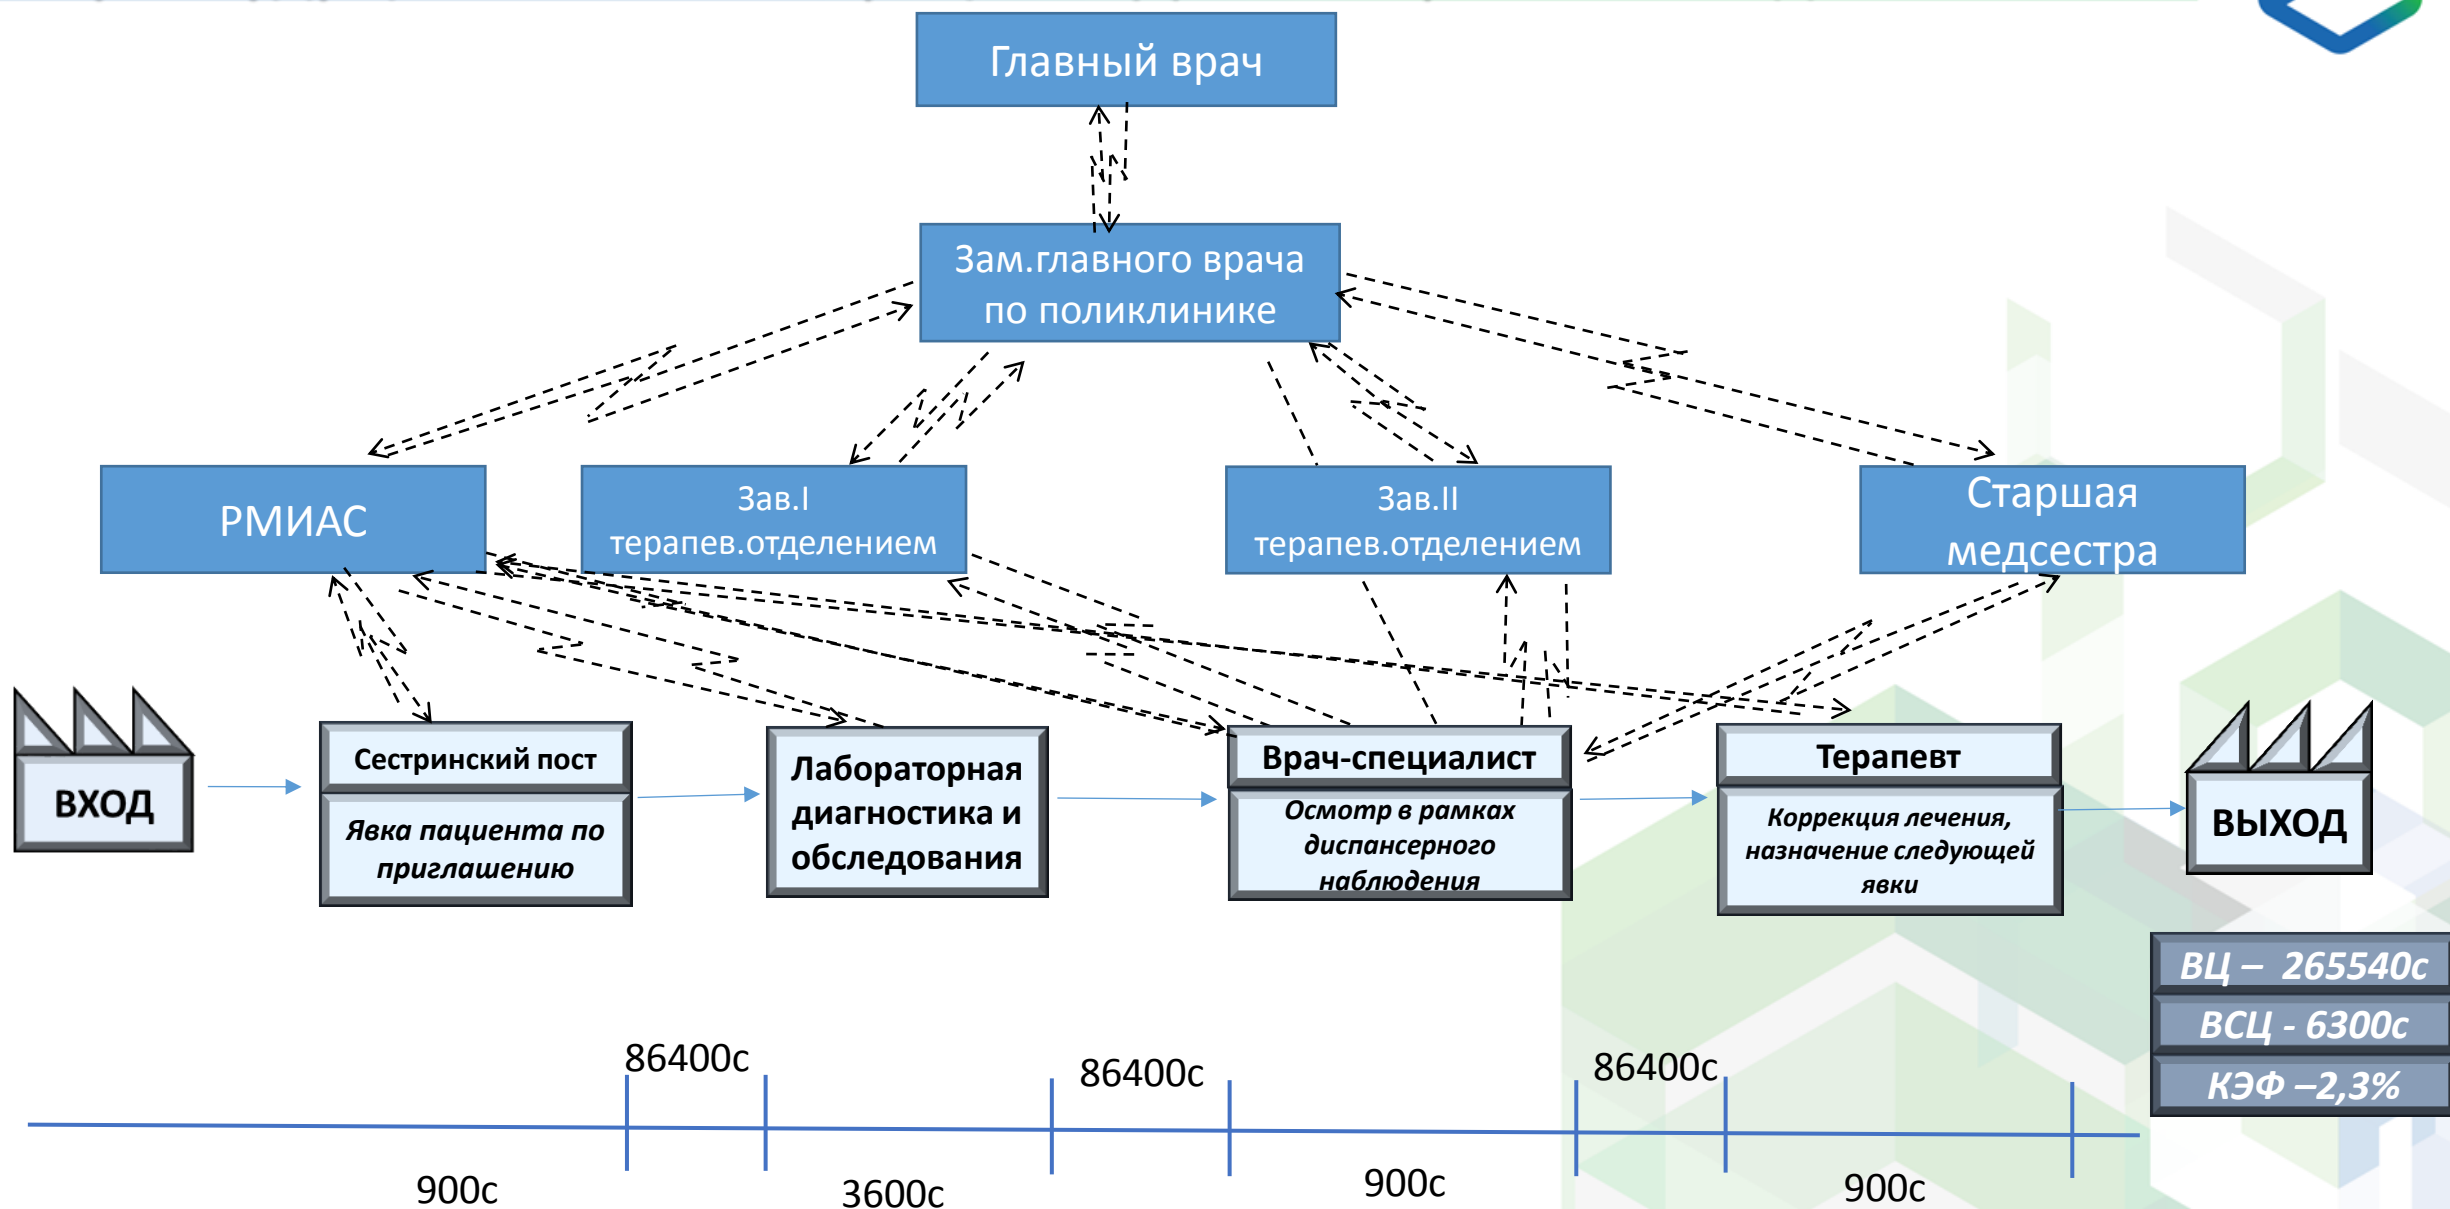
Главный врач

Зам.главного врача по поликлинике

РМИАС

Зав.I терапев.отделением

Зав.II терапев.отделением

Старшая медсестра

ВХОД

Сестринский пост

Явка пациента по приглашению

Лабораторная диагностика и обследования

Врач-специалист

Осмотр в рамках диспансерного наблюдения

Терапевт

Коррекция лечения, назначение следующей явки

ВЫХОД

ВЦ – 265540с

ВСЦ - 6300с

КЭФ –2,3%

86400с

86400с

86400с

900с

3600с

900с

900с